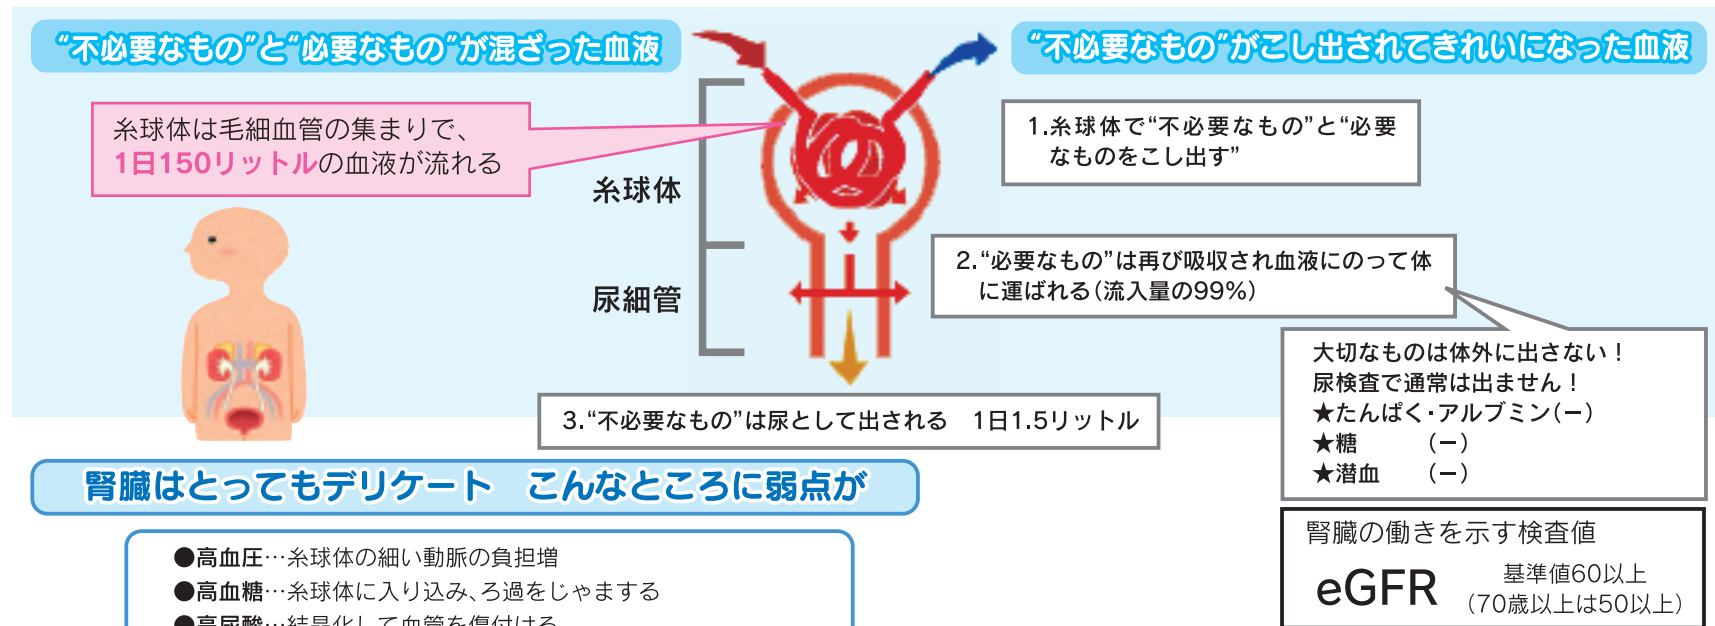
“不必要なもの”と“必要なもの”が混ざった血液

“不必要なもの”がこし出されてきれいになった血液

糸球体は毛細血管の集まりで、1日150リットルの血液が流れる

糸球体

尿細管

1.糸球体で“不必要なもの”と“必要なものをこし出す”

2.“必要なもの”は再び吸収され血液にのって体に運ばれる(流入量の99%)

大切なものは体外に出さない！
尿検査で通常は出ません！
★たんぱく・アルブミン(−)
★糖　(−)
★潜血　(−)

3.“不必要なもの”は尿として出される　1日1.5リットル

腎臓はとってもデリケート　こんなところに弱点が

●高血圧…糸球体の細い動脈の負担増
●高血糖…糸球体に入り込み、ろ過をじゃまする
●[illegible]

腎臓の働きを示す検査値
eGFR　基準値60以上（70歳以上は50以上）